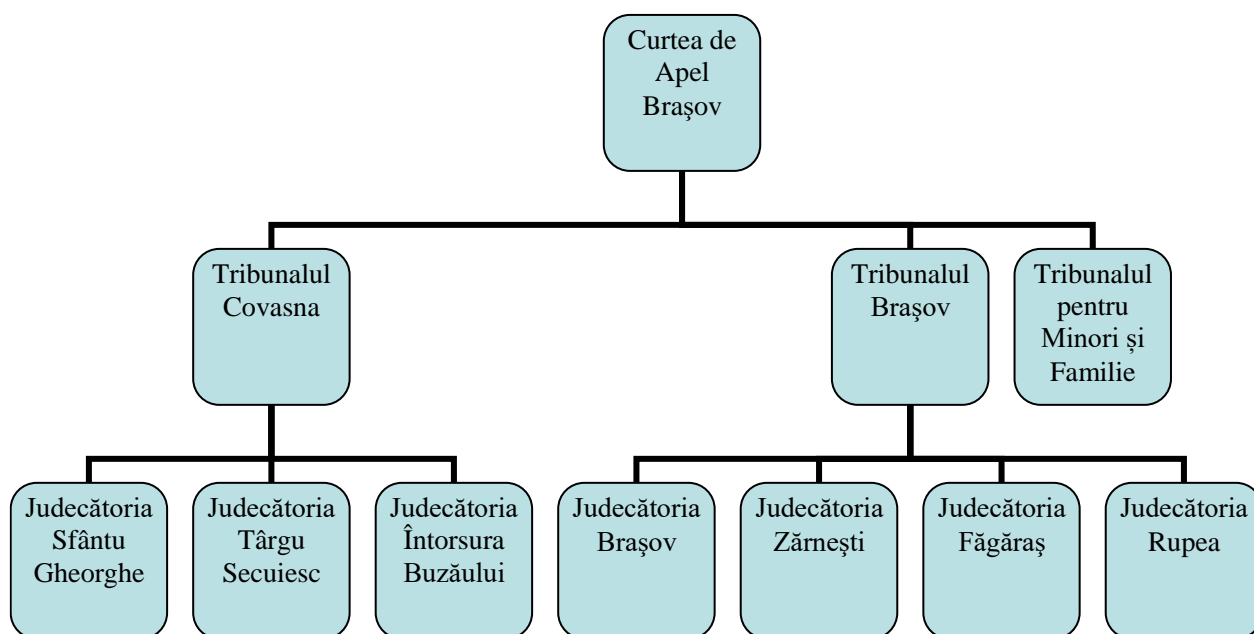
Curtea de Apel Braşov

Tribunalul Covasna

Tribunalul Braşov

Tribunalul pentru Minori și Familie

Judecătoria Sfântu Gheorghe

Judecătoria Târgu Secuiesc

Judecătoria Întorsura Buzăului

Judecătoria Braşov

Judecătoria Zărnești

Judecătoria Făgăraş

Judecătoria Rupea